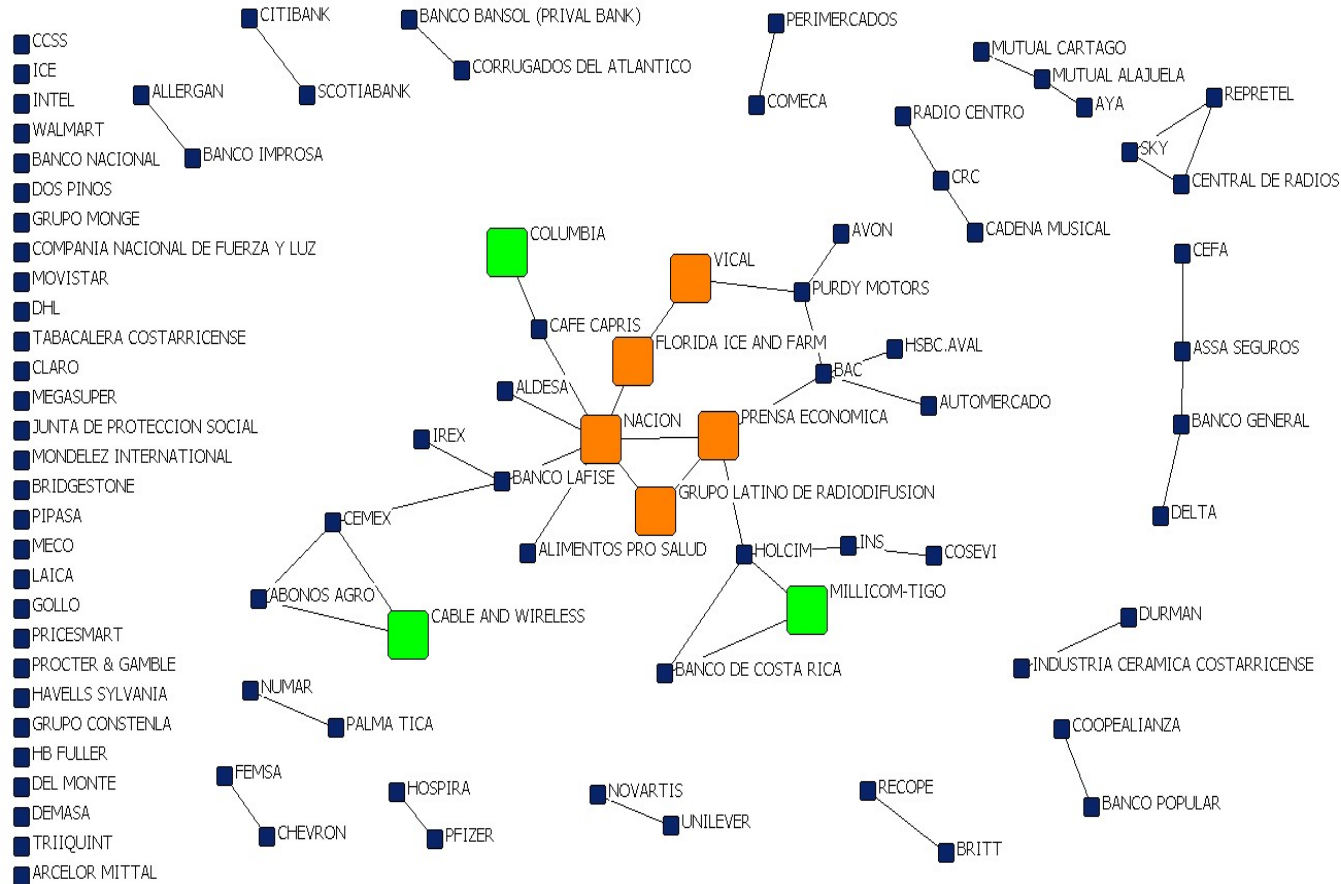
CCSS
ICE
INTEL
WALMART
BANCO NACIONAL
DOS PINOS
GRUPO MONGE
COMPANIA NACIONAL DE FUERZA Y LUZ
MOVISTAR
DHL
TABACALERA COSTARRICENSE
CLARO
MEGASUPER
JUNTA DE PROTECCION SOCIAL
MONDELEZ INTERNATIONAL
BRIDGESTONE
PIPASA
MECO
LAICA
GOLLO
PRICESMART
PROCTER & GAMBLE
HAVELLS SYLVANIA
GRUPO CONSTENLA
HB FULLER
DEL MONTE
DEMASA
TRIIQUINT
ARCELOR MITTAL

CITIBANK
SCOTIABANK
ALLERGAN
BANCO IMPROSA
BANCO BANSOL (PRIVAL BANK)
CORRUGADOS DEL ATLANTICO
PERIMERCADOS
COMECA
MUTUAL CARTAGO
MUTUAL ALAJUELA
AYA
RADIO CENTRO
CRC
CADENA MUSICAL
REPRETEL
SKY
CENTRAL DE RADIOS
COLUMBIA
VICAL
AVON
PURDY MOTORS
CAFE CAPRIS
FLORIDA ICE AND FARM
HSBC.AVAL
BAC
AUTOMERCADO
ALDESA
NACION
PRENSA ECONOMICA
IREX
BANCO LAFISE
GRUPO LATINO DE RADIODIFUSION
CEMEX
ALIMENTOS PRO SALUD
HOLCIM
INS
COSEVI
ABONOS AGRO
CABLE AND WIRELESS
MILLICOM-TIGO
BANCO DE COSTA RICA
CEFA
ASSA SEGUROS
BANCO GENERAL
DELTA
DURMAN
INDUSTRIA CERAMICA COSTARRICENSE
NUMAR
PALMA TICA
COOPEALIANZA
BANCO POPULAR
FEMSA
CHEVRON
HOSPIRA
PFIZER
NOVARTIS
UNILEVER
RECOPE
BRITT